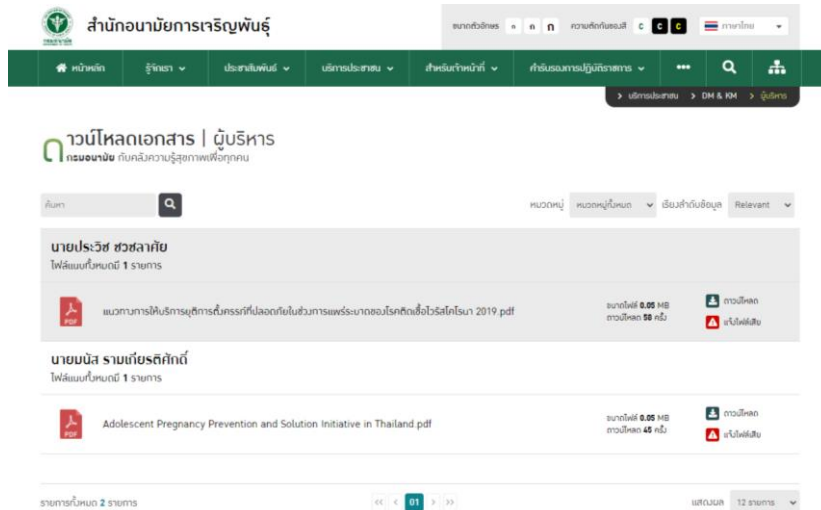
สำนักอนามัยการเจริญพันธุ์

ขนาดตัวอักษร ก ก ก ความคมชัดของสี C C C ภาษาไทย

หน้าหลัก รู้จักเรา ประชาสัมพันธ์ บริการประชาชน สำหรับเจ้าหน้าที่ คำรับรองการปฏิบัติราชการ ••• 

> บริการประชาชน > DM & KM > ผู้บริหาร

ดาวน์โหลดเอกสาร | ผู้บริหาร
กรมอนามัย กับคลังความรู้สุขภาพเพื่อทุกคน

ค้นหา

หมวดหมู่ หมวดหมู่ทั้งหมด เรียงลำดับข้อมูล Relevant

นายประวิช ชวชลาศัย
ไฟล์แนบทั้งหมดมี 1 รายการ

PDF แนวทางการให้บริการยุติการตั้งครรภ์ที่ปลอดภัยในช่วงการแพร่ระบาดของโรคติดเชื้อไวรัสโคโรนา 2019.pdf
ขนาดไฟล์ 0.05 MB ดาวน์โหลด 58 ครั้ง
ดาวน์โหลด
แจ้งไฟล์เสีย

นายมนัส รามเกียรติศักดิ์
ไฟล์แนบทั้งหมดมี 1 รายการ

PDF Adolescent Pregnancy Prevention and Solution Initiative in Thailand.pdf
ขนาดไฟล์ 0.05 MB ดาวน์โหลด 45 ครั้ง
ดาวน์โหลด
แจ้งไฟล์เสีย

รายการทั้งหมด 2 รายการ

<< < 01 > >>

แสดงผล 12 รายการ